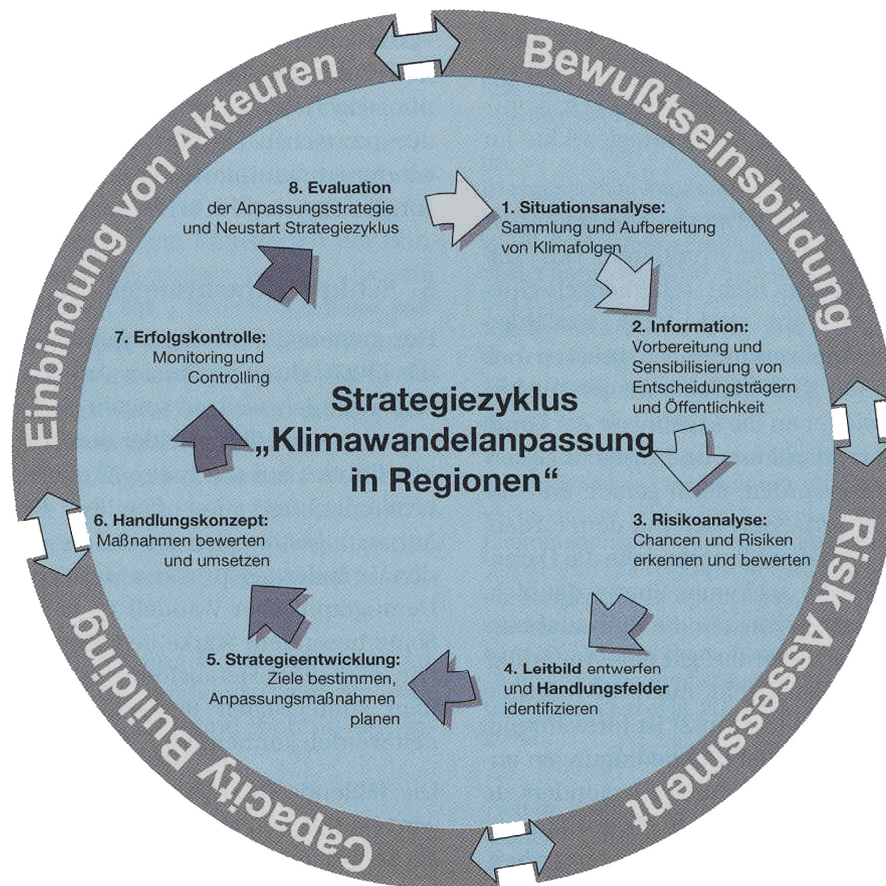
Bewußtseinsbildung

Risk Assessment

Capacity Building

Einbindung von Akteuren

Strategiezyklus „Klimawandelanpassung in Regionen“

1. Situationsanalyse: Sammlung und Aufbereitung von Klimafolgen

2. Information: Vorbereitung und Sensibilisierung von Entscheidungsträgern und Öffentlichkeit

3. Risikoanalyse: Chancen und Risiken erkennen und bewerten

4. Leitbild entwerfen und Handlungsfelder identifizieren

5. Strategieentwicklung: Ziele bestimmen, Anpassungsmaßnahmen planen

6. Handlungskonzept: Maßnahmen bewerten und umsetzen

7. Erfolgskontrolle: Monitoring und Controlling

8. Evaluation der Anpassungsstrategie und Neustart Strategiezyklus